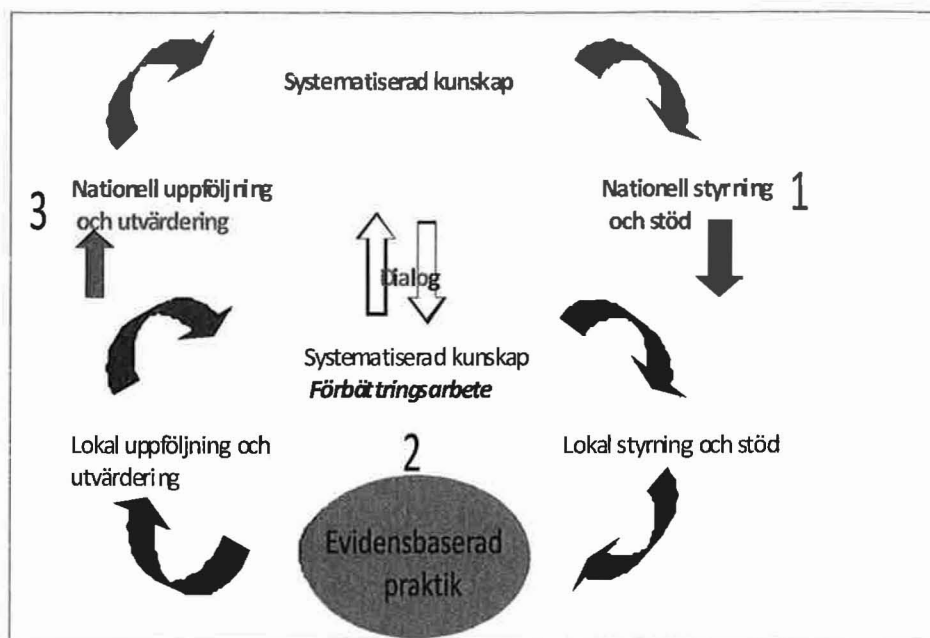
Systematiserad kunskap

3

Nationell uppföljning och utvärdering

Nationell styrning och stöd

1

Dialog

Systematiserad kunskap
*Förbättringsarbete*

Lokal uppföljning och utvärdering

2

Lokal styrning och stöd

Evidensbaserad praktik